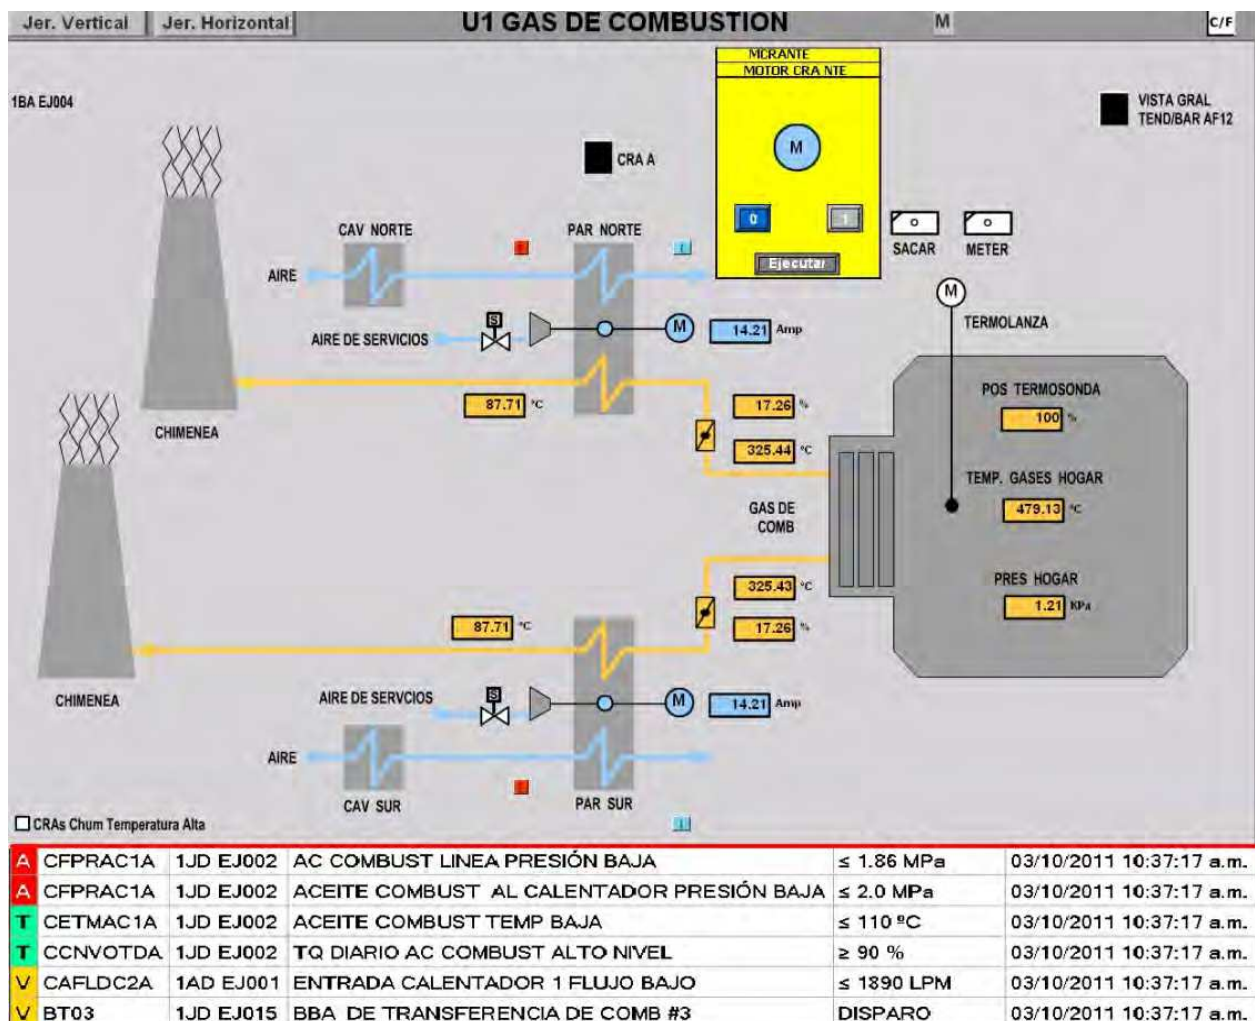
Jer. Vertical | Jer. Horizontal | U1 GAS DE COMBUSTION | M | C/F

1BA EJ004

MCRANTE
MOTOR CRA NTE

M

0 | 1

Ejecutar

CRA A

VISTA GRAL
TEND/BAR AF12

SACAR | METER

CAV NORTE | PAR NORTE

AIRE

S

AIRE DE SERVICIOS

M | 14.21 Amp

M

TERMOLANZA

87.71 °C

17.26 %

325.44 °C

CHIMENEA

POS TERMOSONDA
100 %

TEMP. GASES HOGAR
479.13 °C

GAS DE COMB

PRES HOGAR
1.21 KPa

325.43 °C

87.71 °C

17.26 %

CHIMENEA

AIRE DE SERVICIOS

S

M | 14.21 Amp

AIRE

CAV SUR | PAR SUR

CRAs Chum Temperatura Alta

| | | | | |
|---|---|---|---|---|---|
| A | CFPRAC1A | 1JD EJ002 | AC COMBUST LINEA PRESIÓN BAJA | ≤ 1.86 MPa | 03/10/2011 10:37:17 a.m. |
| A | CFPRAC1A | 1JD EJ002 | ACEITE COMBUST AL CALENTADOR PRESIÓN BAJA | ≤ 2.0 MPa | 03/10/2011 10:37:17 a.m. |
| T | CETMAC1A | 1JD EJ002 | ACEITE COMBUST TEMP BAJA | ≤ 110 ºC | 03/10/2011 10:37:17 a.m. |
| T | CCNVOTDA | 1JD EJ002 | TQ DIARIO AC COMBUST ALTO NIVEL | ≥ 90 % | 03/10/2011 10:37:17 a.m. |
| V | CAFLDC2A | 1AD EJ001 | ENTRADA CALENTADOR 1 FLUJO BAJO | ≤ 1890 LPM | 03/10/2011 10:37:17 a.m. |
| V | BT03 | 1JD EJ015 | BBA DE TRANSFERENCIA DE COMB #3 | DISPARO | 03/10/2011 10:37:17 a.m. |